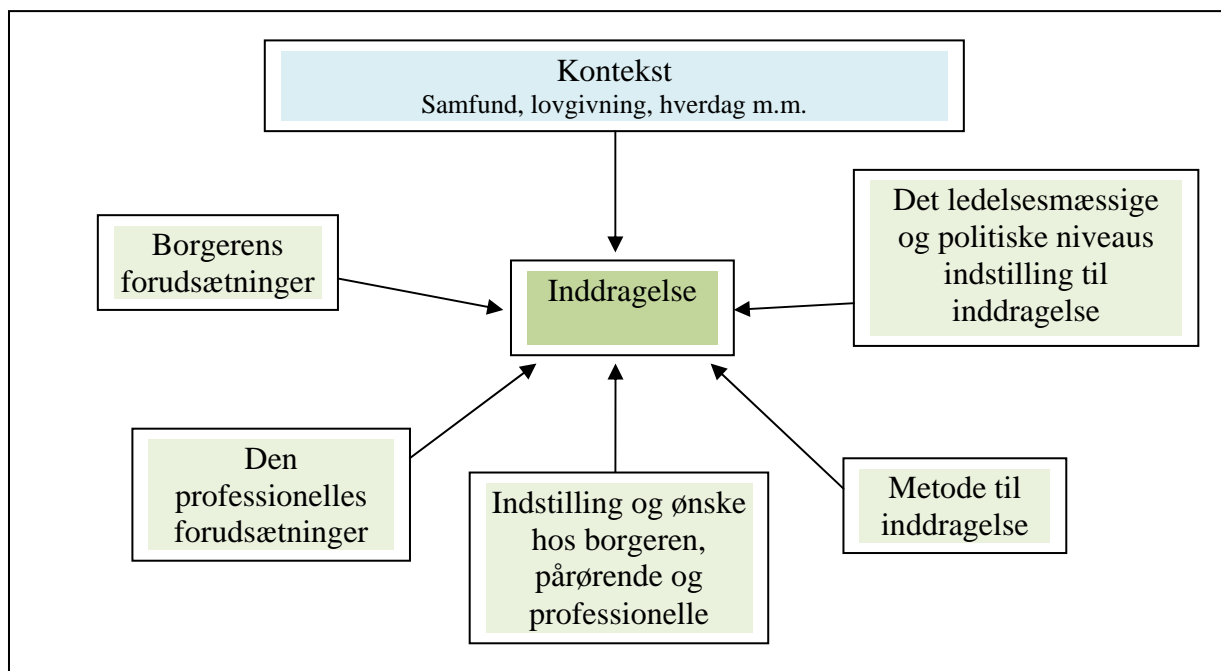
Kontekst
Samfund, lovgivning, hverdag m.m.

Borgerens forudsætninger

Inddragelse

Det ledelsesmæssige og politiske niveaus indstilling til inddragelse

Den professionelles forudsætninger

Indstilling og ønske hos borgeren, pårørende og professionelle

Metode til inddragelse